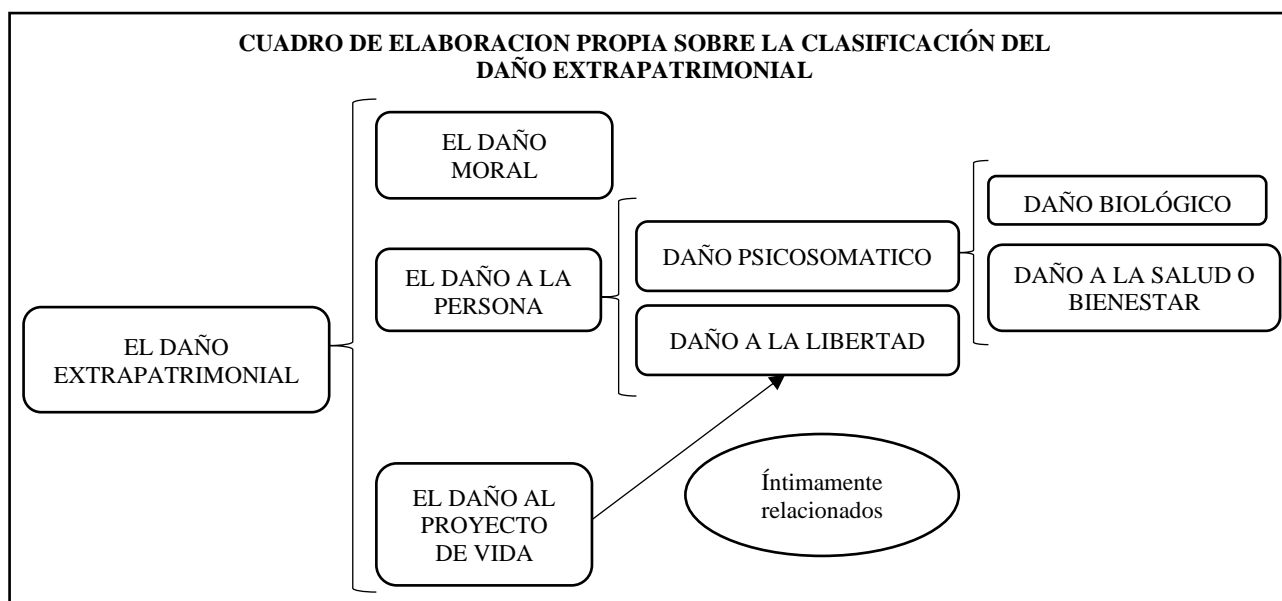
CUADRO DE ELABORACION PROPIA SOBRE LA CLASIFICACIÓN DEL DAÑO EXTRAPATRIMONIAL

EL DAÑO EXTRAPATRIMONIAL

EL DAÑO MORAL

EL DAÑO A LA PERSONA

DAÑO PSICOSOMATICO

DAÑO BIOLÓGICO

DAÑO A LA SALUD O BIENESTAR

DAÑO A LA LIBERTAD

EL DAÑO AL PROYECTO DE VIDA

Íntimamente relacionados